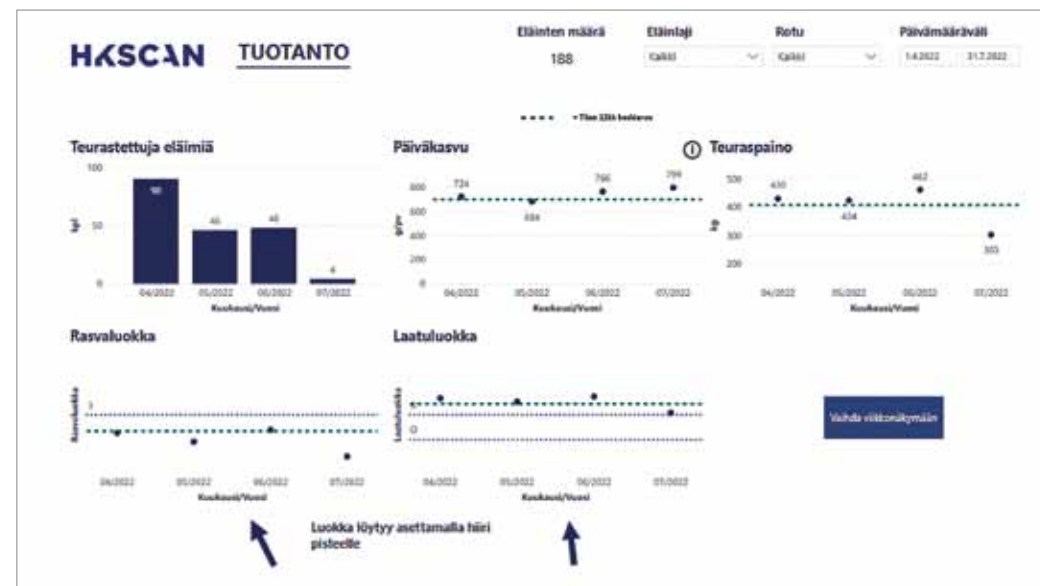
HKSCAN TUOTANTO

Eläinten määrä
188

Eläinlaji
Kaikki

Rotu
Kaikki

Päivämääräväli
1.4.2022 31.7.2022

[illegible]

Teurastettuja eläimiä

100
kpl 50
0

90
46
48
4

04/2022 05/2022 06/2022 07/2022
Kuukausi/Vuosi

Päiväkasvu

800
600
g/pv 400
200
0

724
694
766
799

04/2022 05/2022 06/2022 07/2022
Kuukausi/Vuosi

Teuraspaino

500
400
kg 300
200

430
434
462
303

04/2022 05/2022 06/2022 07/2022
Kuukausi/Vuosi

Rasvaluokka

Rasvaluokka
3

04/2022 05/2022 06/2022 07/2022
Kuukausi/Vuosi

Laatuluokka

Laatuluokka
O

04/2022 05/2022 06/2022 07/2022
Kuukausi/Vuosi

Vaihda viikkonäkymään

Luokka löytyy asettamalla hiiri pisteelle